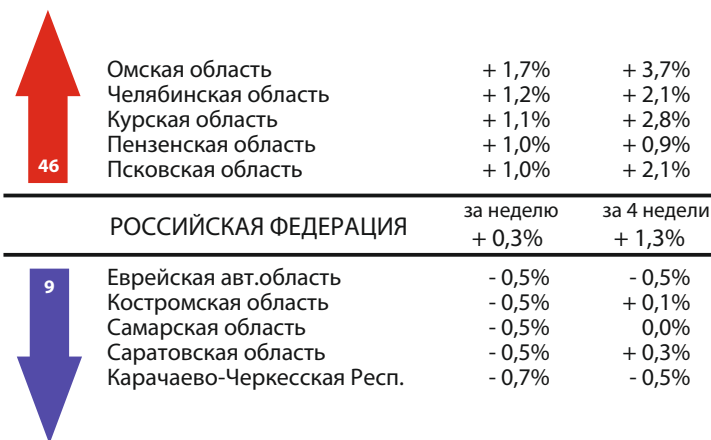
46

| | | |
|---|---|---|
| Омская область | + 1,7% | + 3,7% |
| Челябинская область | + 1,2% | + 2,1% |
| Курская область | + 1,1% | + 2,8% |
| Пензенская область | + 1,0% | + 0,9% |
| Псковская область | + 1,0% | + 2,1% |
| РОССИЙСКАЯ ФЕДЕРАЦИЯ | за неделю + 0,3% | за 4 недели + 1,3% |
| Еврейская авт.область | - 0,5% | - 0,5% |
| Костромская область | - 0,5% | + 0,1% |
| Самарская область | - 0,5% | 0,0% |
| Саратовская область | - 0,5% | + 0,3% |
| Карачаево-Черкесская Респ. | - 0,7% | - 0,5% |

9